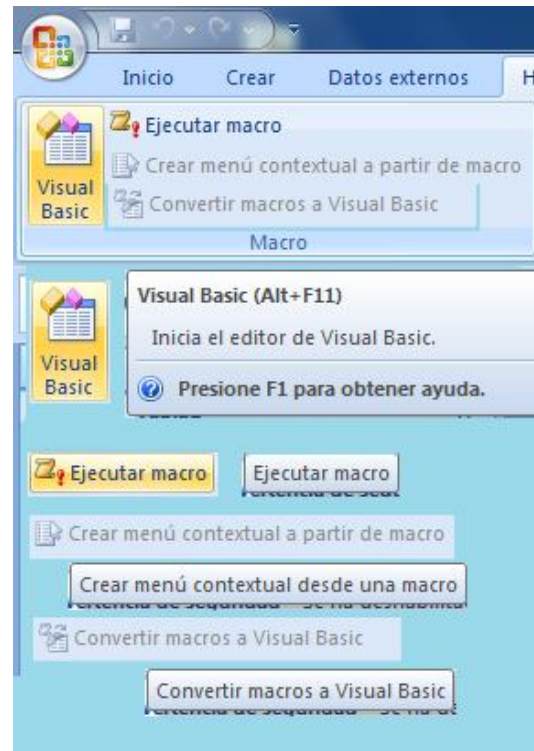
Inicio Crear Datos externos H

Ejecutar macro
Crear menú contextual a partir de macro
Visual Basic
Convertir macros a Visual Basic
Macro

Visual Basic
Visual Basic (Alt+F11)
Inicia el editor de Visual Basic.
Presione F1 para obtener ayuda.

Ejecutar macro
Ejecutar macro

Crear menú contextual a partir de macro
Crear menú contextual desde una macro

Convertir macros a Visual Basic
Convertir macros a Visual Basic